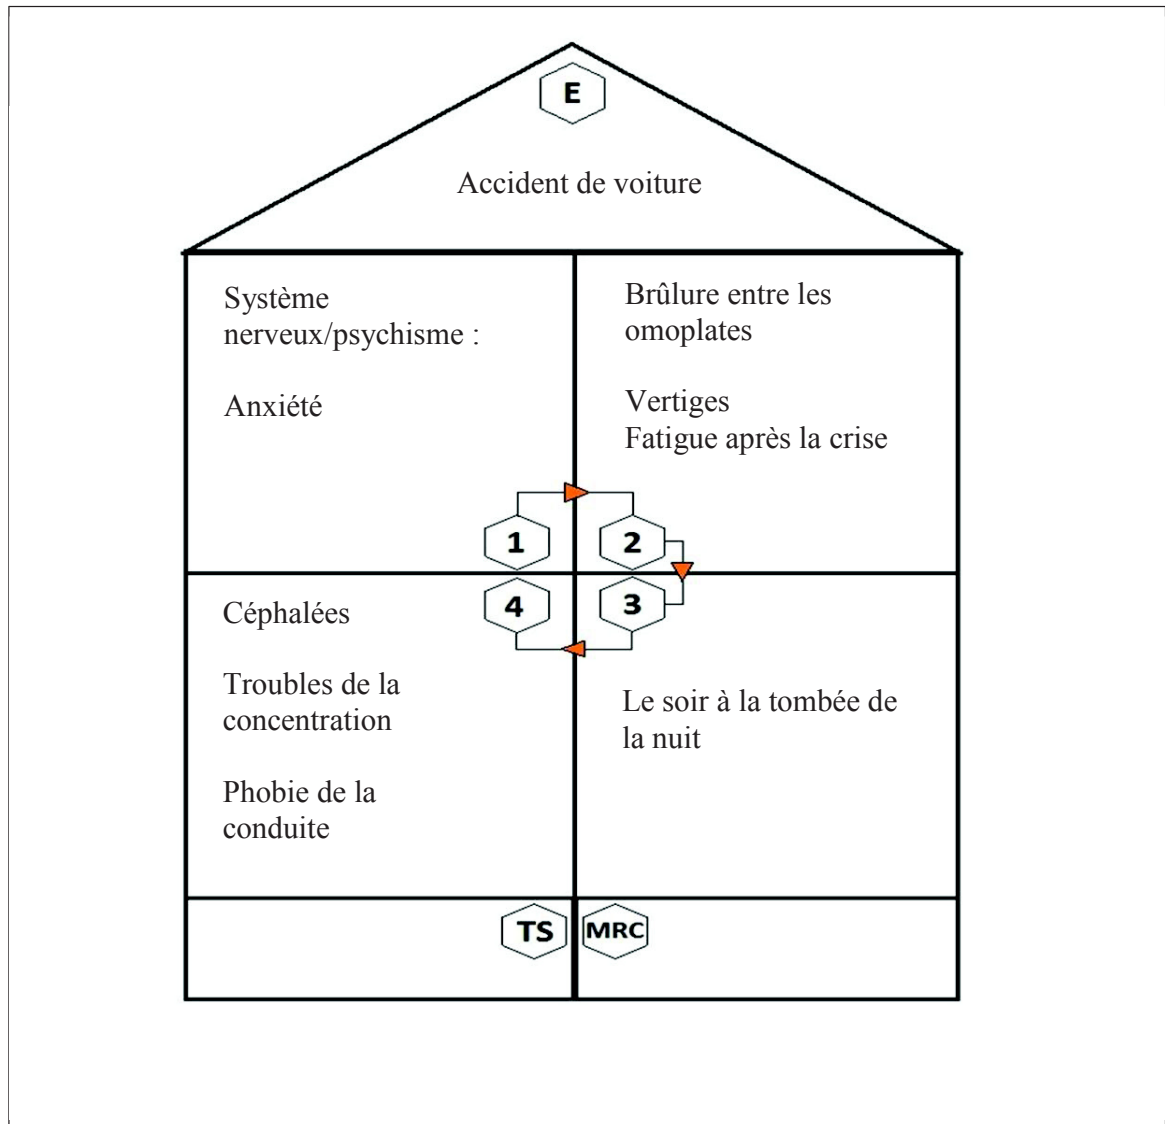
E

Accident de voiture

Système nerveux/psychisme :

Anxiété

Brûlure entre les omoplates

Vertiges
Fatigue après la crise

1

2

4

3

Céphalées

Troubles de la concentration

Phobie de la conduite

Le soir à la tombée de la nuit

TS

MRC